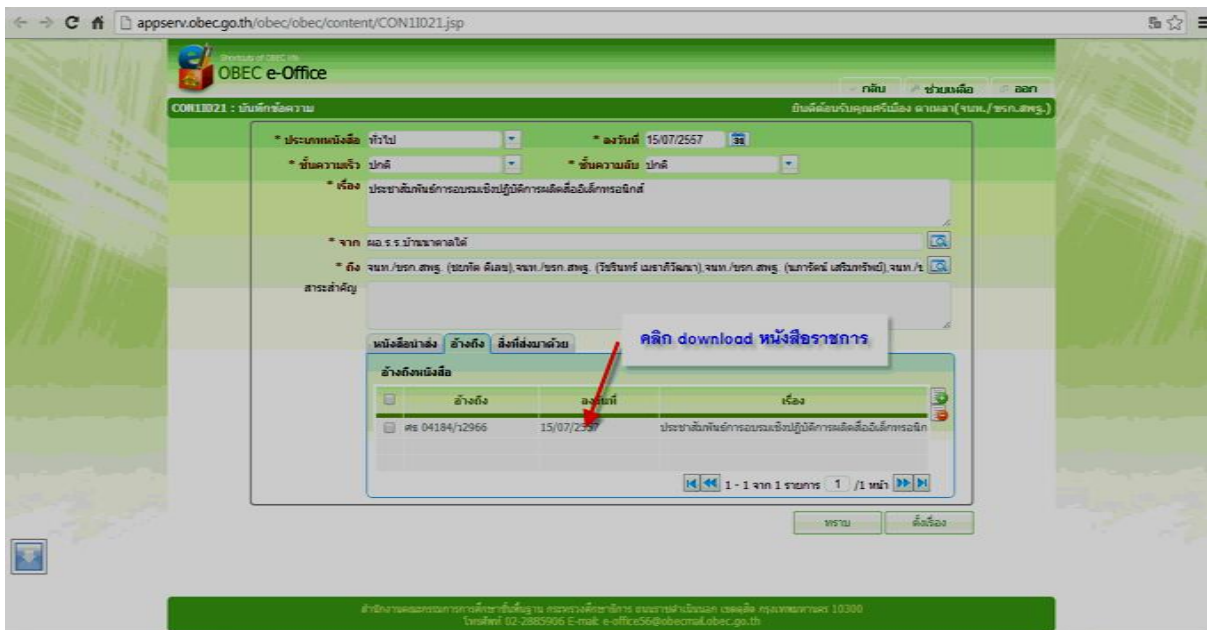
appserv.obec.go.th/obec/obec/content/CON1I021.jsp

OBEC e-Office

กลับ ช่วยเหลือ ออก

CON1I021 : บันทึกข้อความ

ยินดีต้อนรับคุณศรีเมือง ตาเฒ่า(จนท./ธรก.สพฐ.)

* ประเภทหนังสือ ทั่วไป

* ลงวันที่ 15/07/2557

* ชั้นความเร็ว ปกติ

* ชั้นความลับ ปกติ

* เรื่อง ประชาสัมพันธ์การอบรมเชิงปฏิบัติการผลิตสื่ออิเล็กทรอนิกส์

* จาก ผอ.ร.ร.บ้านนาคาดใต้

* ถึง จนท./ธรก.สพฐ. (ชยกัต ดีเลย),จนท./ธรก.สพฐ. (วีรรินทร์ เมธาภิวัฒนา),จนท./ธรก.สพฐ. (นภารัตน์ เสริมทรัพย์),จนท./ธ

สาระสำคัญ

หนังสือนำส่ง อ้างถึง สิ่งที่ส่งมาด้วย

คลิก download หนังสือราชการ

อ้างถึงหนังสือ

| | อ้างถึง | ลงวันที่ | เรื่อง |
|---|---|---|---|
| | ศธ 04184/ว2966 | 15/07/2557 | ประชาสัมพันธ์การอบรมเชิงปฏิบัติการผลิตสื่ออิเล็กทรอนิก |

1 - 1 จาก 1 รายการ 1 /1 หน้า

ทราบ

ติดตามเรื่อง

สำนักงานคณะกรรมการการศึกษาขั้นพื้นฐาน กระทรวงศึกษาธิการ ถนนราชดำเนินนอก เขตดุสิต กรุงเทพมหานคร 10300
โทรศัพท์ 02-2885906 E-mail: e-office56@obecmail.obec.go.th